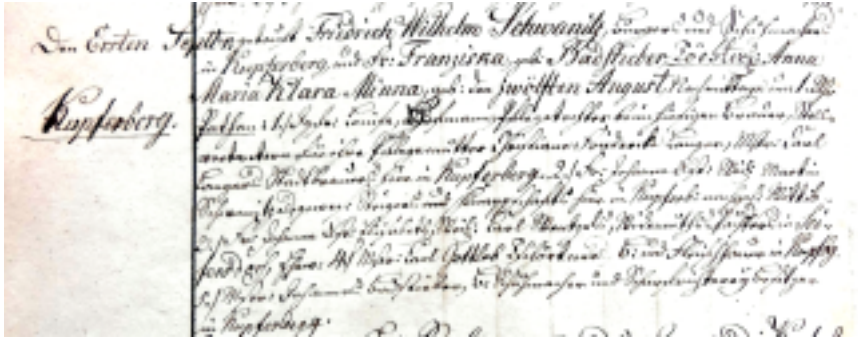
Den Ersten September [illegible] Friedrich Wilhelm Schwanitz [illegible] in Kupferberg, und der Franziska geb. Baeßlecker Töchterlein Anna Maria Klara Minna, geb. den zwölften August Nachmittags um 1 Uhr. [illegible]

Kupferberg.

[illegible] Kupferberg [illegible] Johann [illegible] Martin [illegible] Kupferberg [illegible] Carl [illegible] Kupferberg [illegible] Carl Gottlob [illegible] in Kupferberg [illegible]

in Kupferberg.